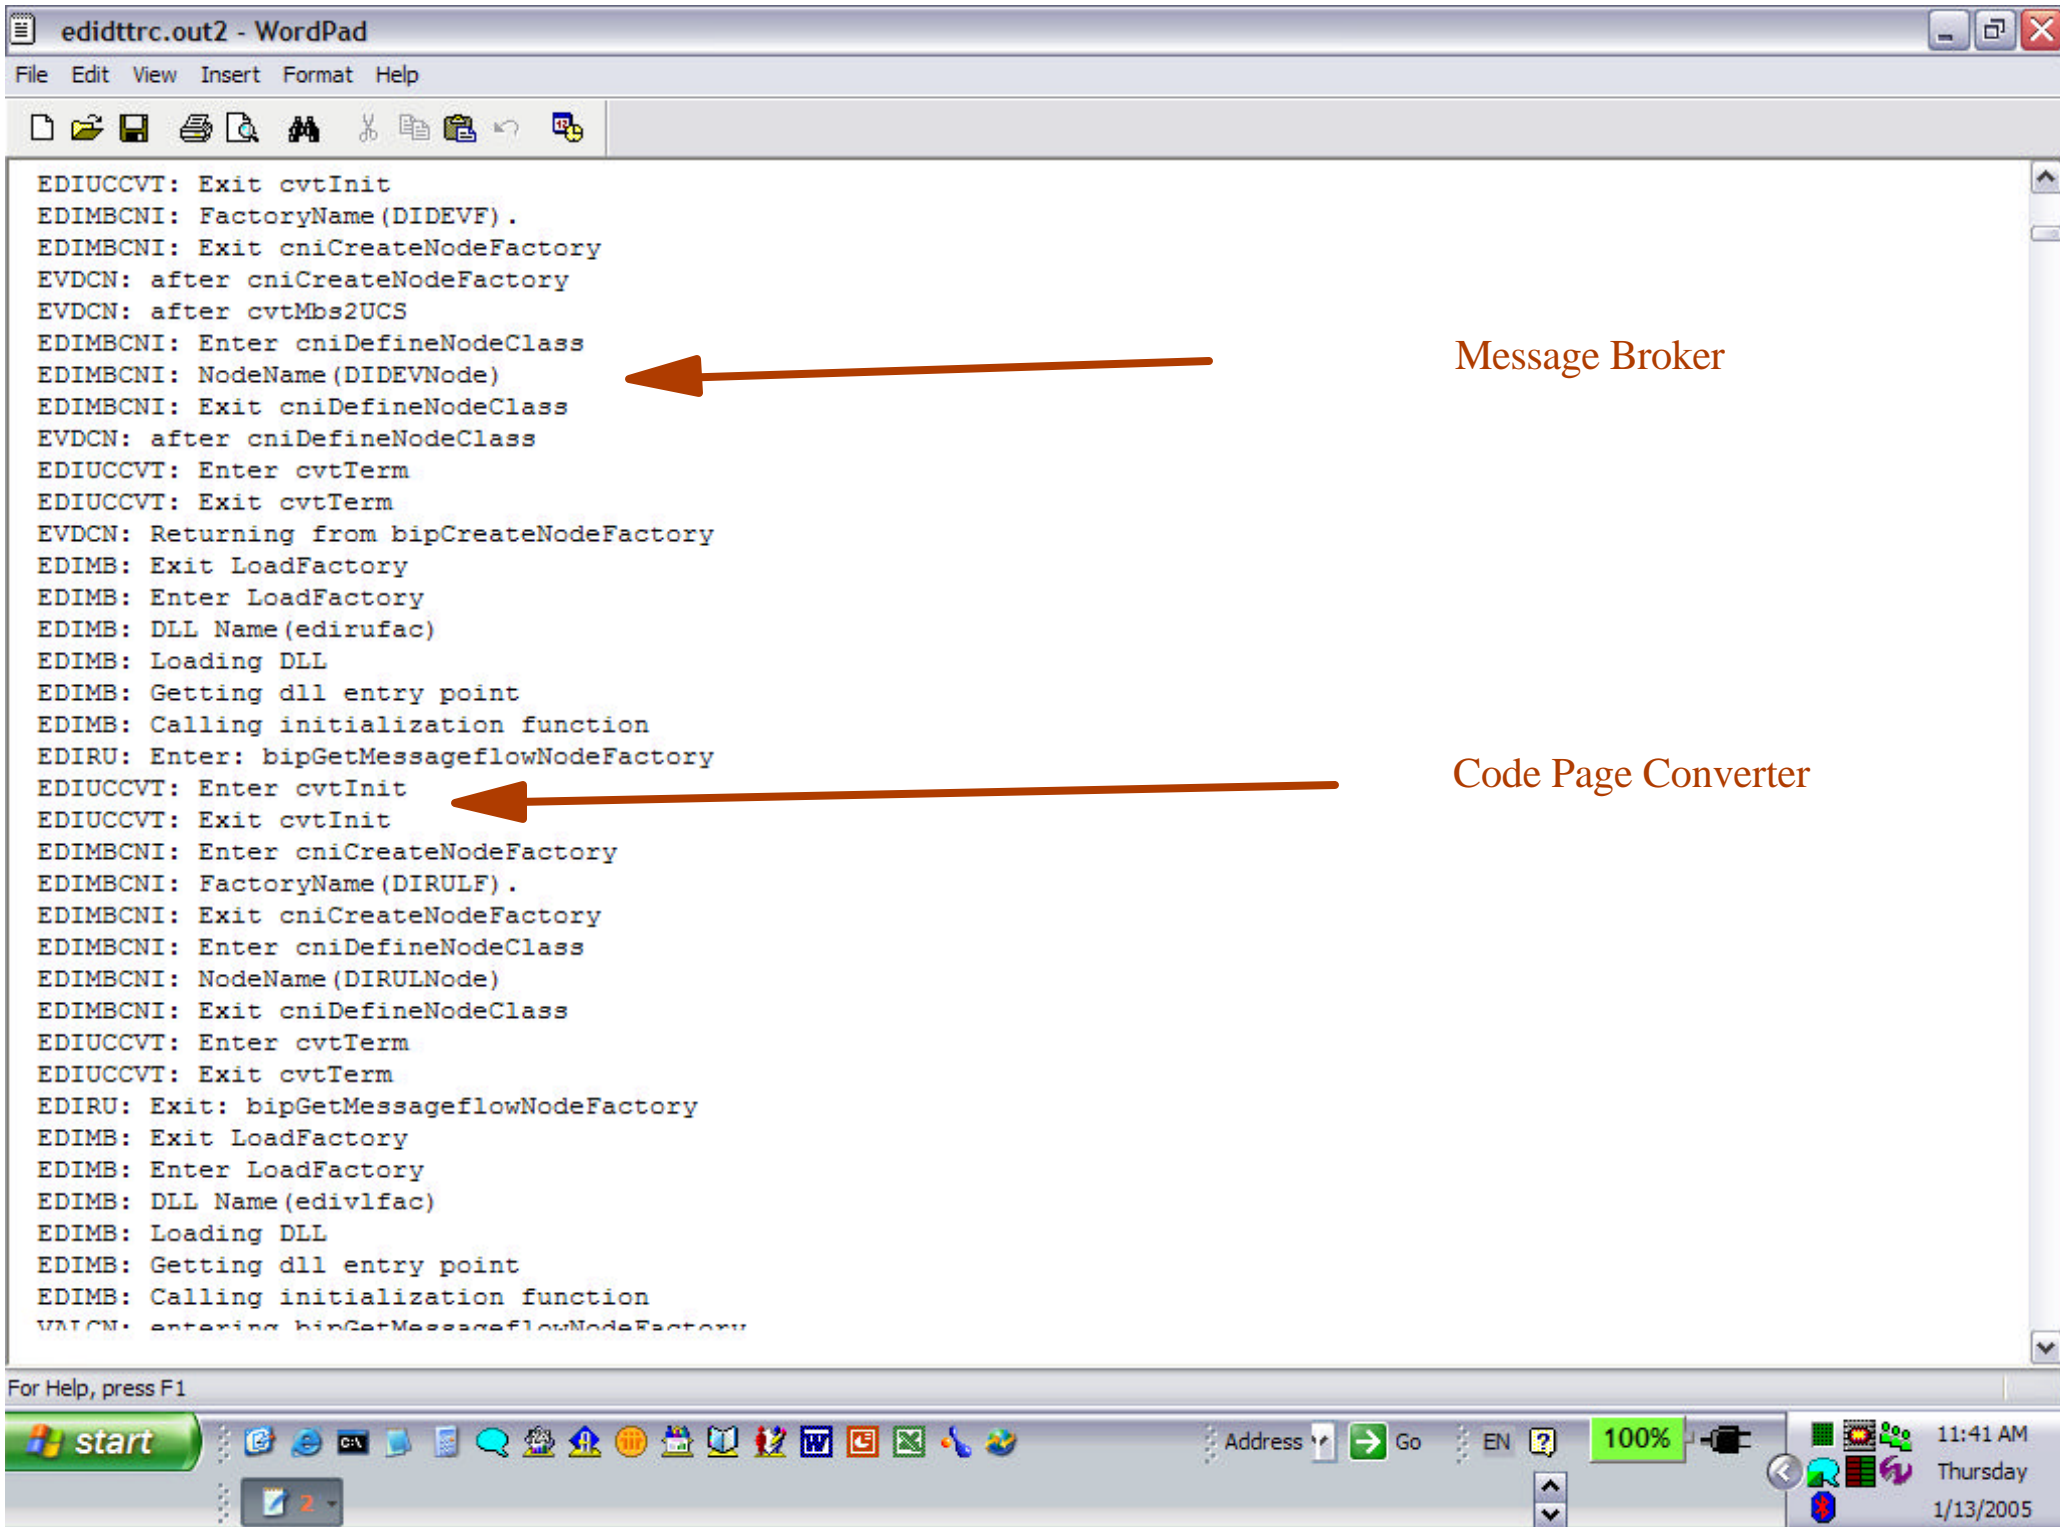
ediditrc.out2 - WordPad

File Edit View Insert Format Help

EDIUCCVT: Exit cvtInit
EDIMBCNI: FactoryName(DIDEVF).
EDIMBCNI: Exit cniCreateNodeFactory
EVDCN: after cniCreateNodeFactory
EVDCN: after cvtMbs2UCS
EDIMBCNI: Enter cniDefineNodeClass
EDIMBCNI: NodeName(DIDEVNode)
EDIMBCNI: Exit cniDefineNodeClass
EVDCN: after cniDefineNodeClass
EDIUCCVT: Enter cvtTerm
EDIUCCVT: Exit cvtTerm
EVDCN: Returning from bipCreateNodeFactory
EDIMB: Exit LoadFactory
EDIMB: Enter LoadFactory
EDIMB: DLL Name(edirufac)
EDIMB: Loading DLL
EDIMB: Getting dll entry point
EDIMB: Calling initialization function
EDIRU: Enter: bipGetMessageflowNodeFactory
EDIUCCVT: Enter cvtInit
EDIUCCVT: Exit cvtInit
EDIMBCNI: Enter cniCreateNodeFactory
EDIMBCNI: FactoryName(DIRULF).
EDIMBCNI: Exit cniCreateNodeFactory
EDIMBCNI: Enter cniDefineNodeClass
EDIMBCNI: NodeName(DIRULNode)
EDIMBCNI: Exit cniDefineNodeClass
EDIUCCVT: Enter cvtTerm
EDIUCCVT: Exit cvtTerm
EDIRU: Exit: bipGetMessageflowNodeFactory
EDIMB: Exit LoadFactory
EDIMB: Enter LoadFactory
EDIMB: DLL Name(edivlfac)
EDIMB: Loading DLL
EDIMB: Getting dll entry point
EDIMB: Calling initialization function
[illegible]

Message Broker

Code Page Converter

For Help, press F1

start

Address Go EN 100%

11:41 AM
Thursday
1/13/2005